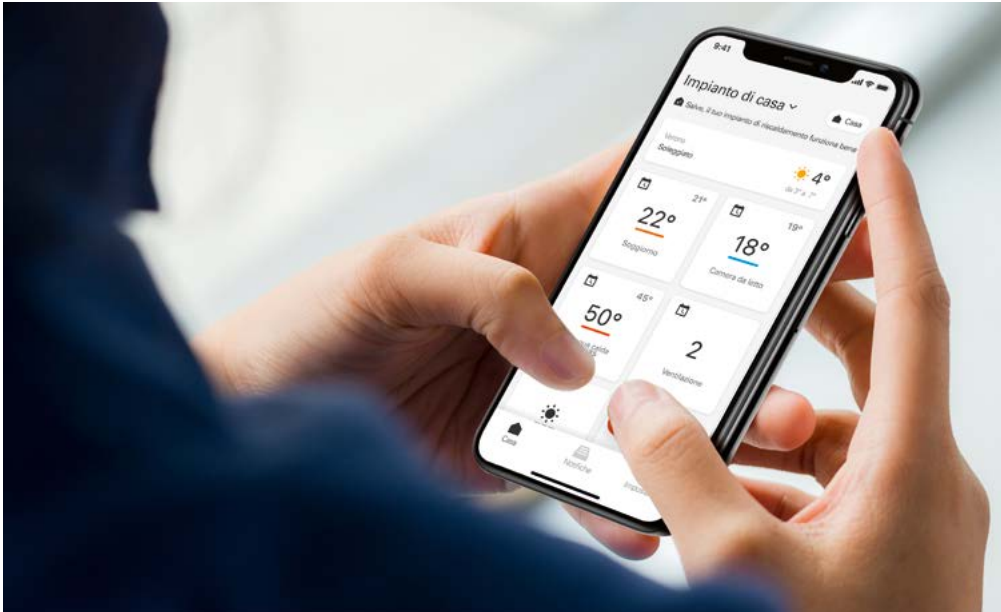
9:41

Impianto di casa

Salve, il tuo impianto di riscaldamento funziona bene

Casa

Verona
Soleggiato

4°
da 7° a 7°

21°
22°
Soggiorno

19°
18°
Camera da letto

45°
50°
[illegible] calda

2
Ventilazione

Casa

Notifiche

Impo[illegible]